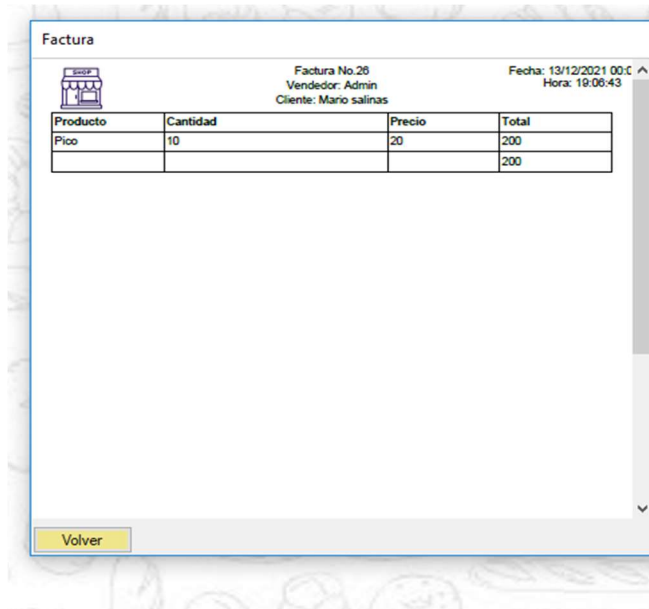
Factura

SHOP

Factura No.26
Vendedor: Admin
Cliente: Mario salinas

Fecha: 13/12/2021 00:0
Hora: 19:06:43

| Producto | Cantidad | Precio | Total |
|---|---|---|---|
| Pico | 10 | 20 | 200 |
| | | | 200 |

Volver